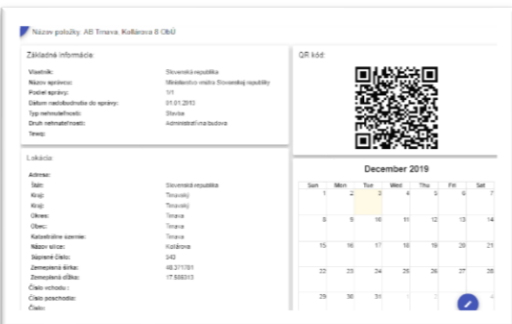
Názov položky: AB Trnava, Kollárova 8 ObÚ

Základné informácie

| | |
|---|---|
| Vlastník: | Slovenská republika |
| Názov správcu: | Ministerstvo vnútra Slovenskej republiky |
| Podiel správy: | 1/1 |
| Dátum nadobudnutia do správy: | 01.01.2013 |
| Typ nehnuteľnosti: | Stavba |
| Druh nehnuteľnosti: | Administratívna budova |
| Tresty: | |

Lokácia

Adresa:

| | |
|---|---|
| Štát: | Slovenská republika |
| Kraj: | Trnavský |
| Kraj: | Trnavský |
| Okres: | Trnava |
| Obec: | Trnava |
| Katastrálne územie: | Trnava |
| Názov ulice: | Kollárova |
| Súpisné číslo: | 843 |
| Zemepisná šírka: | 48.371781 |
| Zemepisná dĺžka: | 17.588313 |
| Číslo vchodu: | |
| Číslo poschodia: | |
| Číslo: | |

QR kód

December 2019

| Sun | Mon | Tue | Wed | Thu | Fri | Sat |
|---|---|---|---|---|---|---|
| 1 | 2 | 3 | 4 | 5 | 6 | 7 |
| 8 | 9 | 10 | 11 | 12 | 13 | 14 |
| 15 | 16 | 17 | 18 | 19 | 20 | 21 |
| 22 | 23 | 24 | 25 | 26 | 27 | 28 |
| 29 | 30 | 31 | 1 | 2 | 3 | 4 |